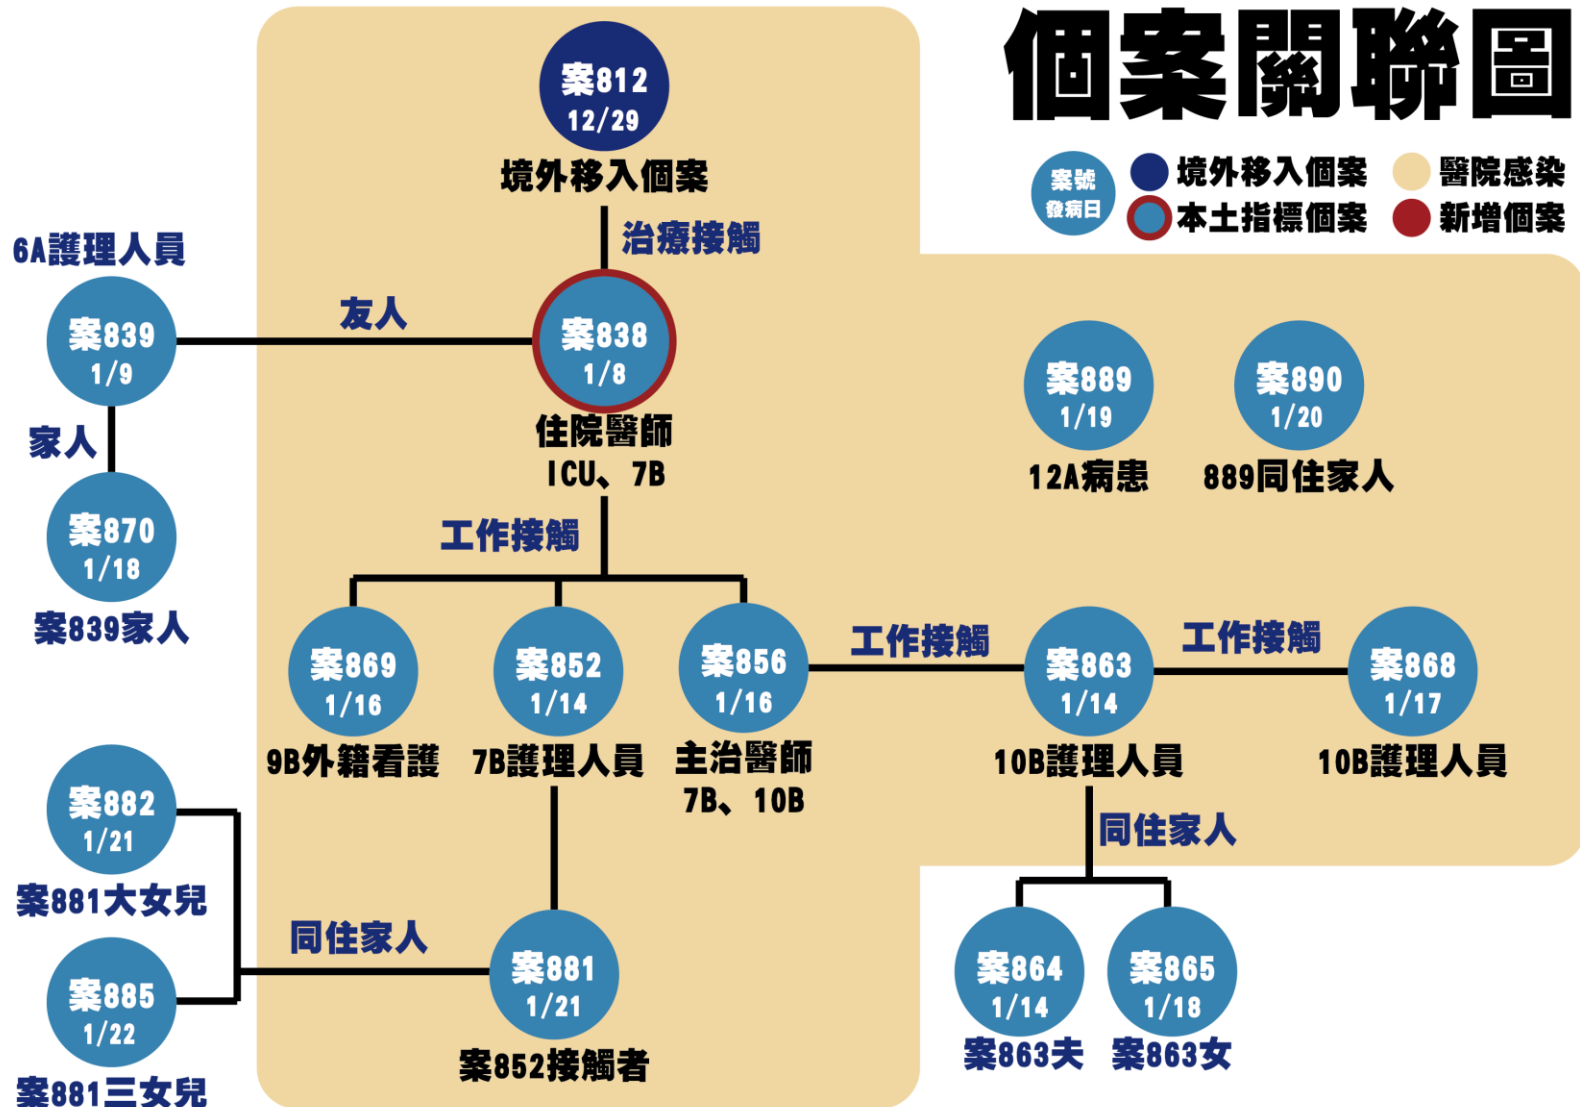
個案關聯圖

案號
發病日
境外移入個案
本土指標個案
醫院感染
新增個案

案812
12/29
境外移入個案

治療接觸

6A護理人員
案839
1/9

友人

案838
1/8
住院醫師
ICU、7B

家人

案870
1/18
案839家人

案889
1/19
12A病患

案890
1/20
889同住家人

工作接觸

案869
1/16
9B外籍看護

案852
1/14
7B護理人員

案856
1/16
主治醫師
7B、10B

工作接觸

案863
1/14
10B護理人員

工作接觸

案868
1/17
10B護理人員

同住家人

案882
1/21
案881大女兒

同住家人

案885
1/22
案881三女兒

案881
1/21
案852接觸者

案864
1/14
案863夫

案865
1/18
案863女